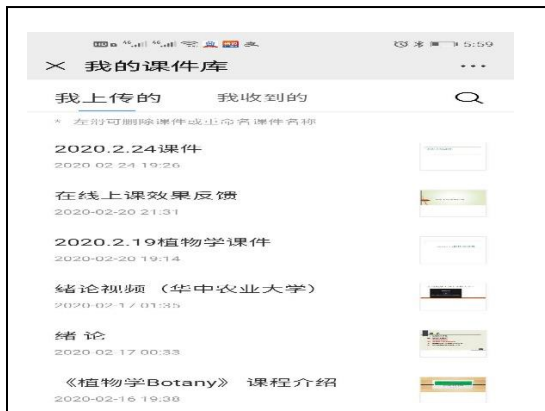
5:59

× 我的课件库 ···

我上传的 我收到的

* 左滑可删除课件或重命名课件名称

2020.2.24课件
2020.02.24 19:26

在线上课效果反馈
2020-02-20 21:31

2020.2.19植物学课件
2020-02-20 19:14

绪论视频（华中农业大学）
2020-02-17 01:35

绪论
2020-02-17 00:33

《植物学Botany》 课程介绍
2020-02-16 19:38